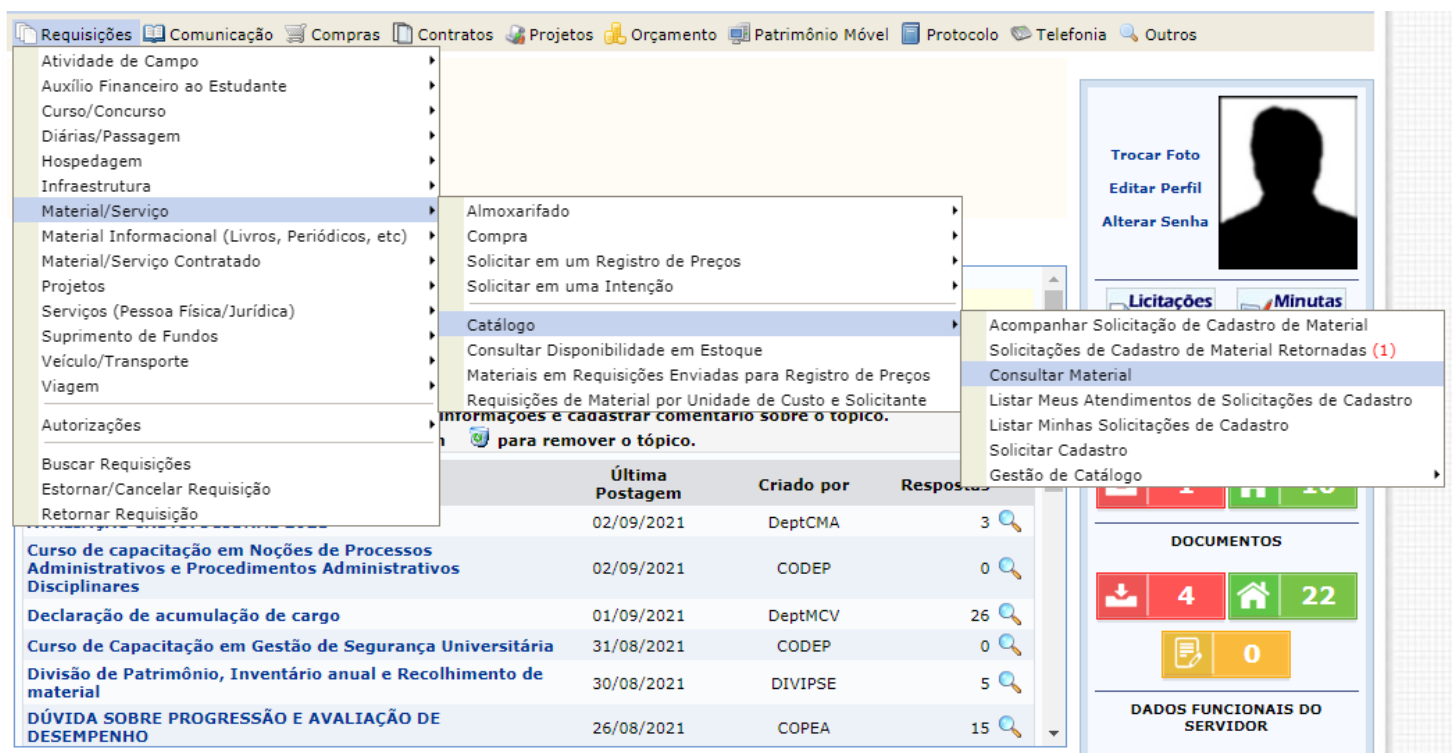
Requisições Comunicação Compras Contratos Projetos Orçamento Patrimônio Móvel Protocolo Telefonia Outros

Atividade de Campo
Auxílio Financeiro ao Estudante
Curso/Concurso
Diárias/Passagem
Hospedagem
Infraestrutura
Material/Serviço
Material Informacional (Livros, Periódicos, etc)
Material/Serviço Contratado
Projetos
Serviços (Pessoa Física/Jurídica)
Suprimento de Fundos
Veículo/Transporte
Viagem
Autorizações
Buscar Requisições
Estornar/Cancelar Requisição
Retornar Requisição

Almoxarifado
Compra
Solicitar em um Registro de Preços
Solicitar em uma Intenção
Catálogo
Consultar Disponibilidade em Estoque
Materiais em Requisições Enviadas para Registro de Preços
Requisições de Material por Unidade de Custo e Solicitante

Acompanhar Solicitação de Cadastro de Material
Solicitações de Cadastro de Material Retornadas (1)
Consultar Material
Listar Meus Atendimentos de Solicitações de Cadastro
Listar Minhas Solicitações de Cadastro
Solicitar Cadastro
Gestão de Catálogo

informações e cadastrar comentário sobre o tópico.
para remover o tópico.

| | Última Postagem | Criado por | Respostas |
|---|---|---|---|
| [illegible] | 02/09/2021 | DeptCMA | 3 |
| Curso de capacitação em Noções de Processos Administrativos e Procedimentos Administrativos Disciplinares | 02/09/2021 | CODEP | 0 |
| Declaração de acumulação de cargo | 01/09/2021 | DeptMCV | 26 |
| Curso de Capacitação em Gestão de Segurança Universitária | 31/08/2021 | CODEP | 0 |
| Divisão de Patrimônio, Inventário anual e Recolhimento de material | 30/08/2021 | DIVIPSE | 5 |
| DÚVIDA SOBRE PROGRESSÃO E AVALIAÇÃO DE DESEMPENHO | 26/08/2021 | COPEA | 15 |

Trocar Foto
Editar Perfil
Alterar Senha
Licitações
Minutas
1
10
DOCUMENTOS
4
22
0
DADOS FUNCIONAIS DO SERVIDOR